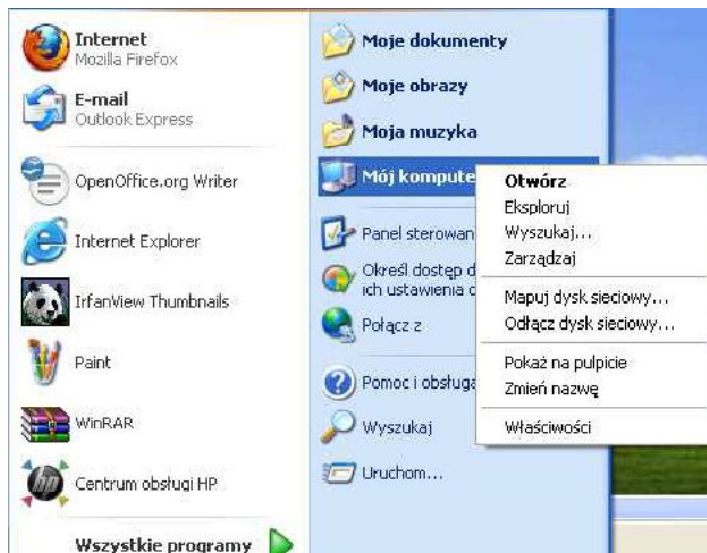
Internet
Mozilla Firefox

E-mail
Outlook Express

OpenOffice.org Writer

Internet Explorer

IrfanView Thumbnails

Paint

WinRAR

Centrum obsługi HP

Wszystkie programy

Moje dokumenty

Moje obrazy

Moja muzyka

Mój kompute

Panel sterowan

Określ dostęp d ich ustawienia d

Połącz z

Pomoc i obsługa

Wyszukaj

Uruchom...

Otwórz
Eksploruj
Wyszukaj...
Zarządzaj

Mapuj dysk sieciowy...
Odłącz dysk sieciowy...

Pokaż na pulpicie
Zmień nazwę

Właściwości